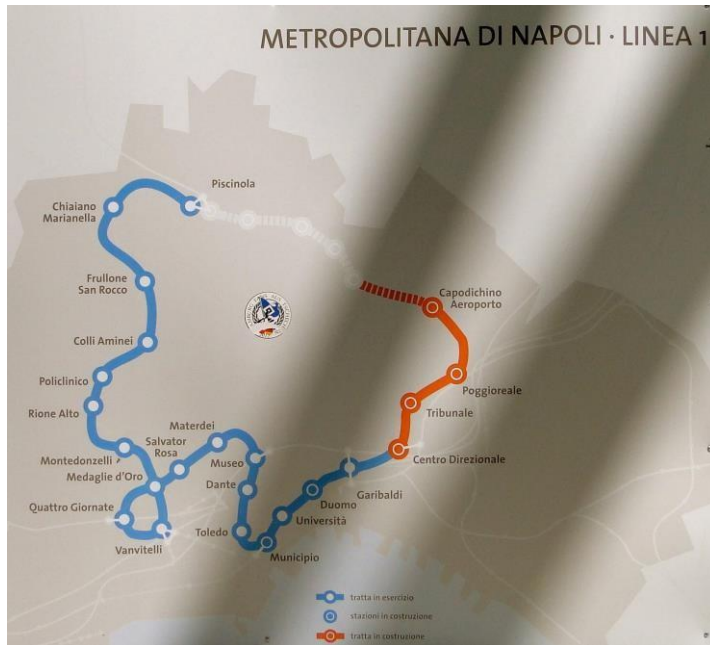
METROPOLITANA DI NAPOLI · LINEA 1

Piscinola

Chiaiano Marianella

Frullone San Rocco

Colli Aminei

Policlinico

Rione Alto

Montedonzelli

Medaglie d'Oro

Salvator Rosa

Materdei

Museo

Dante

Quattro Giornate

Vanvitelli

Toledo

Municipio

Università

Duomo

Garibaldi

Centro Direzionale

Tribunale

Poggioreale

Capodichino Aeroporto

tratta in esercizio

stazioni in costruzione

tratta in costruzione